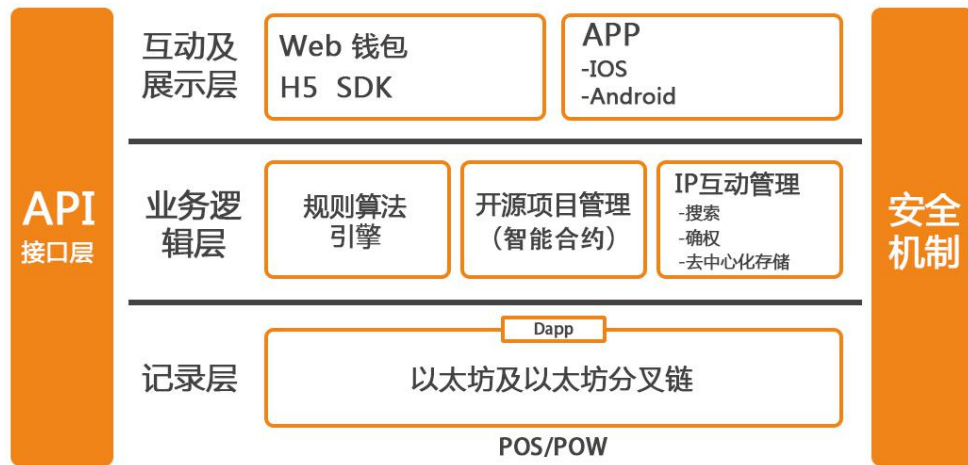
API
接口层

互动及展示层

Web 钱包
H5 SDK

APP
-IOS
-Android

业务逻辑层

规则算法引擎

开源项目管理
(智能合约)

IP互动管理
-搜索
-确权
-去中心化存储

记录层

Dapp

以太坊及以太坊分叉链

POS/POW

安全机制